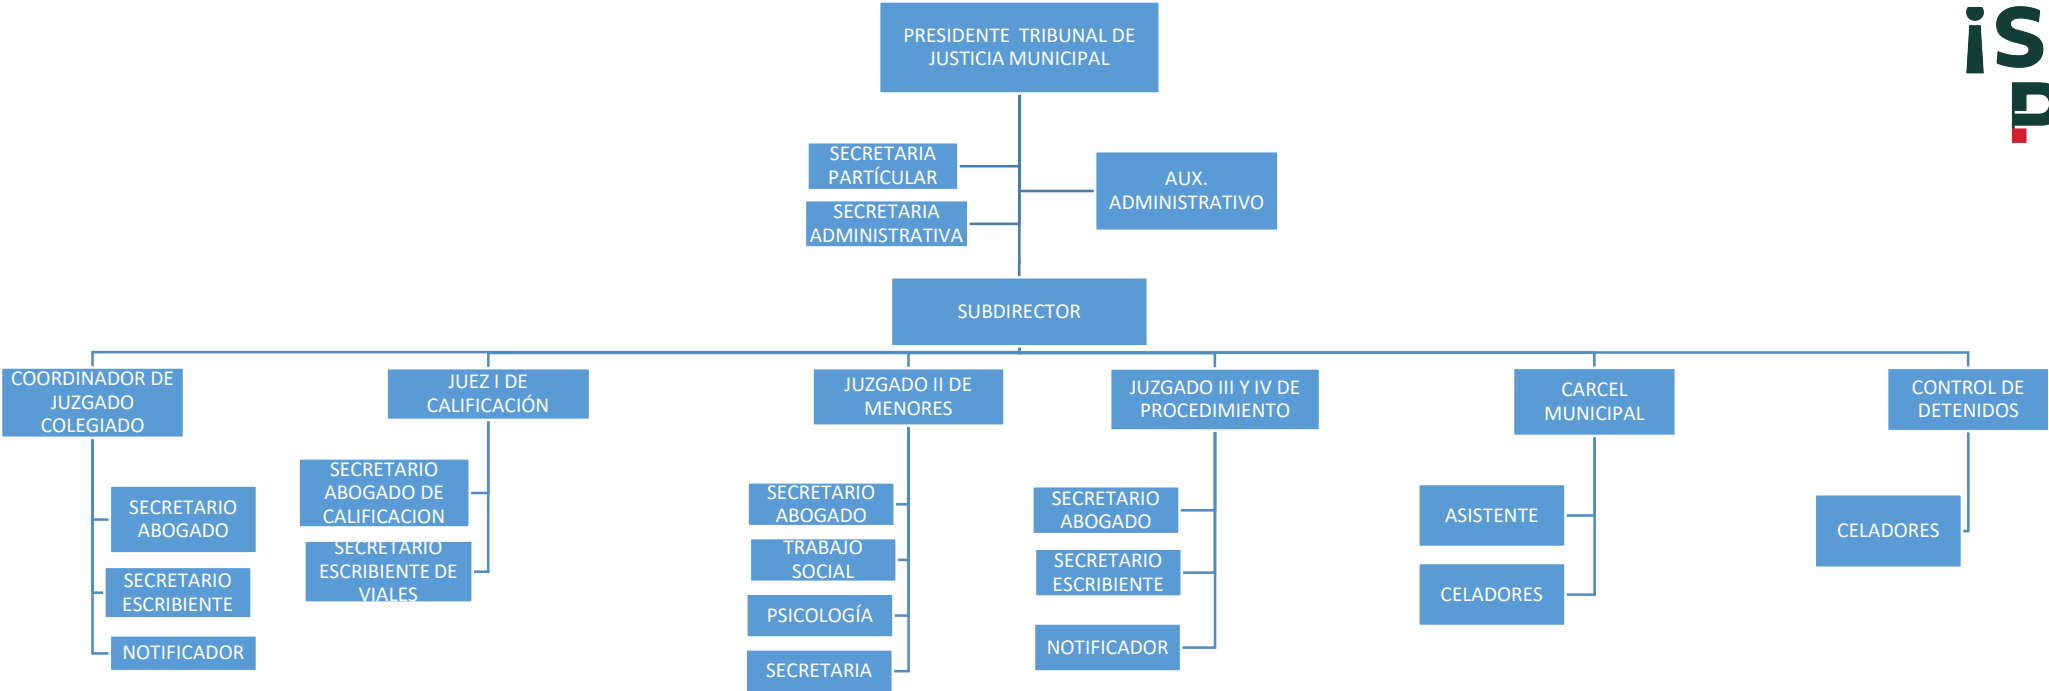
PRESIDENTE TRIBUNAL DE JUSTICIA MUNICIPAL

SECRETARIA PARTÍCULAR

SECRETARIA ADMINISTRATIVA

AUX. ADMINISTRATIVO

SUBDIRECTOR

COORDINADOR DE JUZGADO COLEGIADO

SECRETARIO ABOGADO

SECRETARIO ESCRIBIENTE

NOTIFICADOR

JUEZ I DE CALIFICACIÓN

SECRETARIO ABOGADO DE CALIFICACION

SECRETARIO ESCRIBIENTE DE VIALES

JUZGADO II DE MENORES

SECRETARIO ABOGADO

TRABAJO SOCIAL

PSICOLOGÍA

SECRETARIA

JUZGADO III Y IV DE PROCEDIMIENTO

SECRETARIO ABOGADO

SECRETARIO ESCRIBIENTE

NOTIFICADOR

CARCEL MUNICIPAL

ASISTENTE

CELADORES

CONTROL DE DETENIDOS

CELADORES

iS